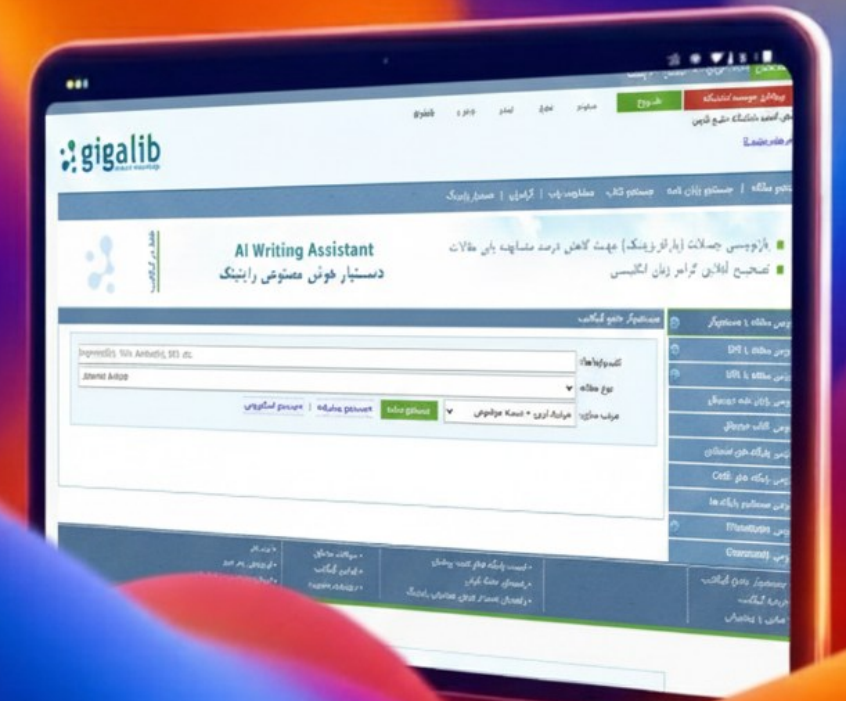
gigalib

AI Writing Assistant
دستیار هوش مصنوعی رایتینگ

بازنویسی جملات (پارافریزینگ) جهت کاهش درصد مشابهت یابی مقالات
تصحیح آنلاین گرامر زبان انگلیسی

ورود
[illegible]

جستجو مقاله | جستجو پایان نامه | جستجو کتاب | مشاوره پایان | گرامرلی | دستیار رایتینگ

جستجوگر جامع گیگالیب
کلید واژه(ها):
نوع مطالعه
مرتب سازی: مرتبط ترین - دسته موضوعی
جستجو پیشرفته | جستجو اسکوپوس

دانلود مقاله از sciencedirect
دانلود مقاله از IEEE
دانلود مقاله از Springer
دانلود پایان نامه خارجی
دانلود کتاب خارجی
دسترسی پایگاه های اطلاعاتی
دسترسی پایگاه های Cell
دسترسی مستقیم پایگاه ها
Elsevier
Emerald

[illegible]